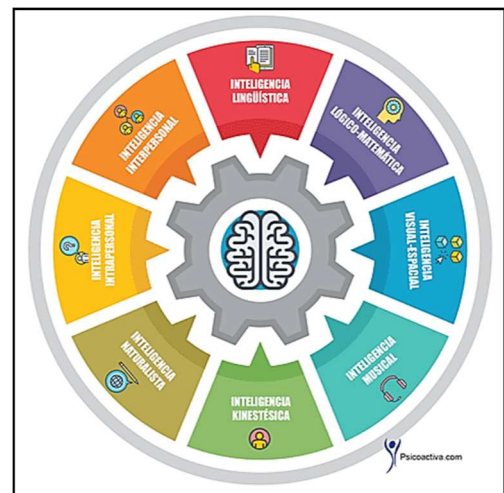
INTELIGENCIA LINGÜÍSTICA

INTELIGENCIA LÓGICO-MATEMÁTICA

INTELIGENCIA VISUAL-ESPACIAL

INTELIGENCIA MUSICAL

INTELIGENCIA KINESTÉSICA

INTELIGENCIA NATURALISTA

INTELIGENCIA INTRAPERSONAL

INTELIGENCIA INTERPERSONAL

Psicoactiva.com